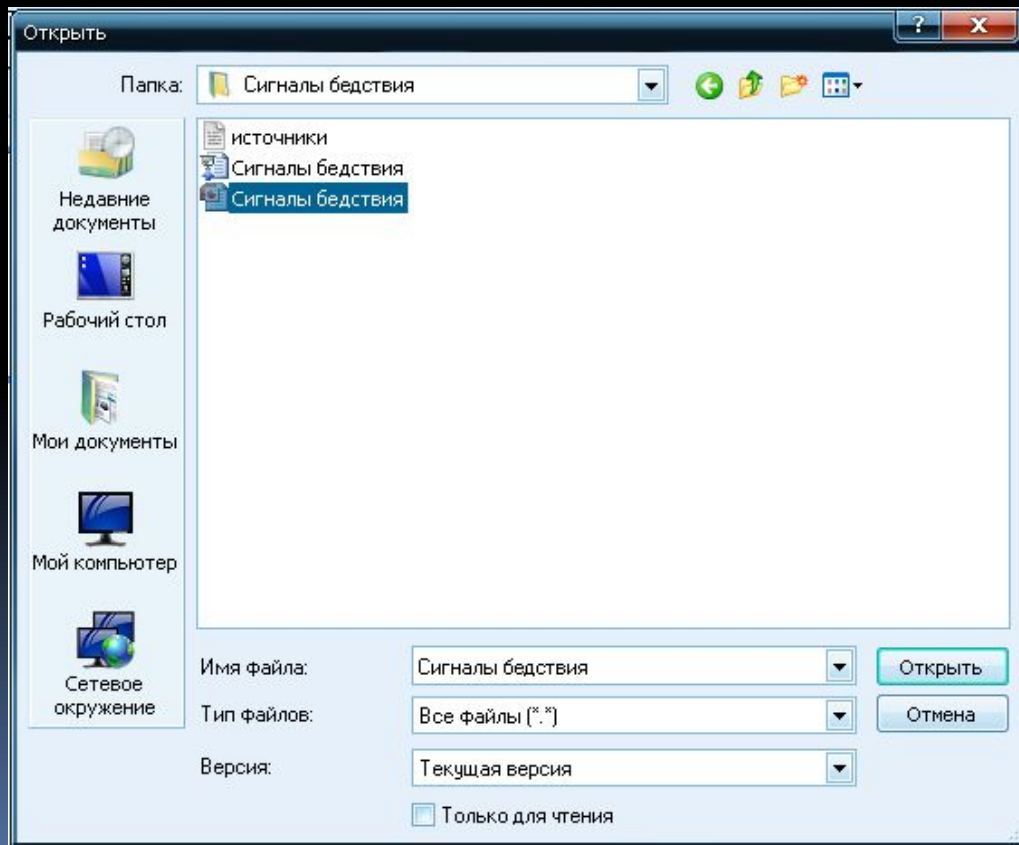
Открыть

Папка: Сигналы бедствия

источники
Сигналы бедствия
Сигналы бедствия

Недавние документы

Рабочий стол

Мои документы

Мой компьютер

Сетевое окружение

Имя файла: Сигналы бедствия

Тип файлов: Все файлы (*.*)

Версия: Текущая версия

Только для чтения

Открыть

Отмена